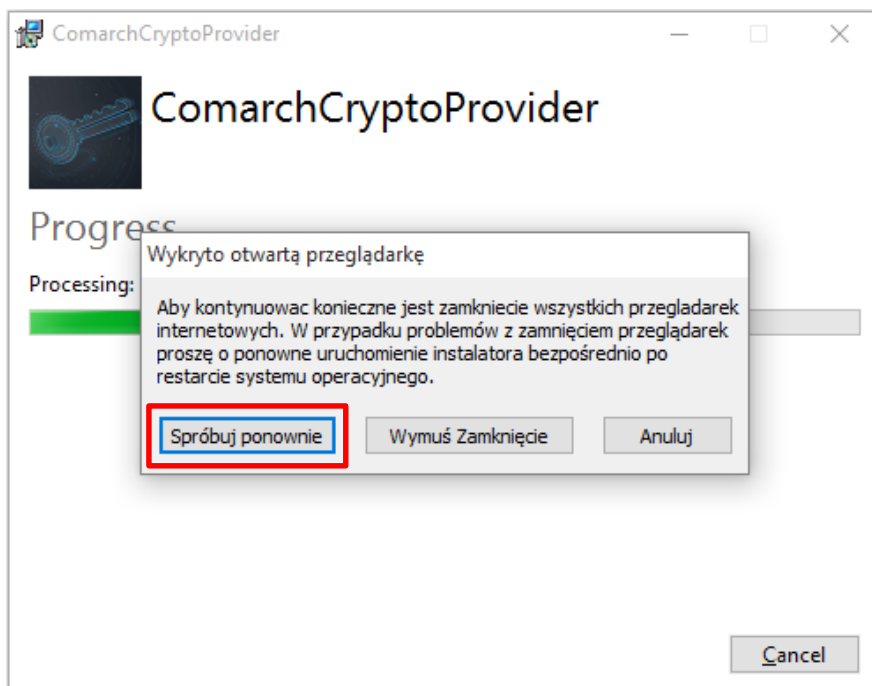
ComarchCryptoProvider

ComarchCryptoProvider

Progress

Processing:

Wykryto otwartą przeglądarkę

Aby kontynuowac konieczne jest zamkniecie wszystkich przegladarek internetowych. W przypadku problemów z zamnięciem przeglądarek proszę o ponowne uruchomienie instalatora bezpośrednio po restarcie systemu operacyjnego.

Spróbuj ponownie

Wymuś Zamknięcie

Anuluj

Cancel